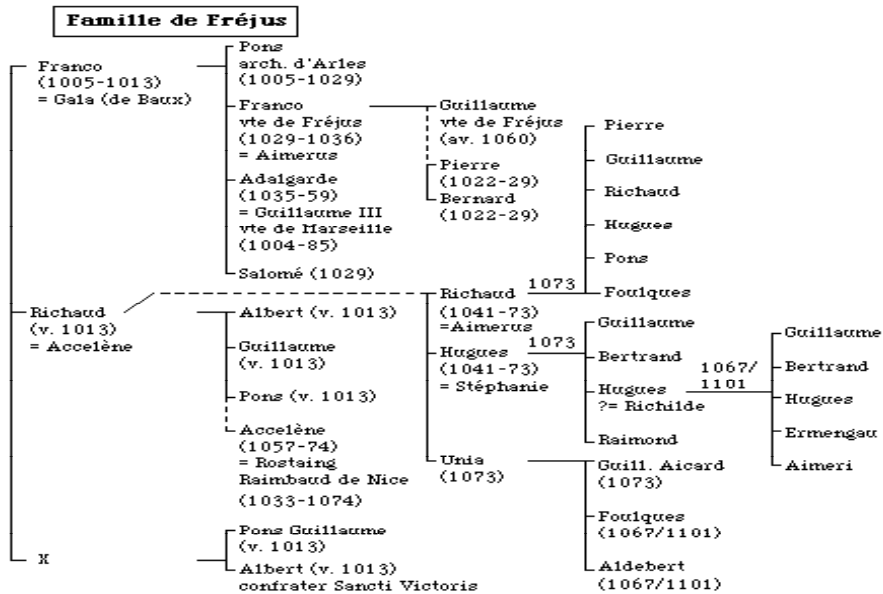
Famille de Fréjus

Franco
(1005-1013)
= Gaia (de Baux)

Pons
arch. d'Arles
(1005-1029)

Franco
vte de Fréjus
(1029-1036)
= Aimerus

Adalgarde
(1035-59)
= Guillaume III
vte de Marseille
(1004-85)

Salomé (1029)

Guillaume
vte de Fréjus
(av. 1060)

Pierre
(1022-29)

Bernard
(1022-29)

Pierre

Guillaume

Richaud

Hugues

Pons

Foulques

1073

Richaud
(v. 1013)
= Accelène

Albert (v. 1013)

Guillaume
(v. 1013)

Pons (v. 1013)

Accelène
(1057-74)
= Rostaing
Raimbaud de Nice
(1033-1074)

Richaud
(1041-73)
=Aimerus

Hugues
(1041-73)
= Stéphanie

1073

Guillaume

Bertrand

Hugues
?= Richilde

Raimond

1067/
1101

Guillaume

Bertrand

Hugues

Ermengau

Aimeri

Unis
(1073)

Guill. Aicard
(1073)

Foulques
(1067/1101)

Aldebert
(1067/1101)

X

Pons Guillaume
(v. 1013)

Albert (v. 1013)
confrater Sancti Victoris